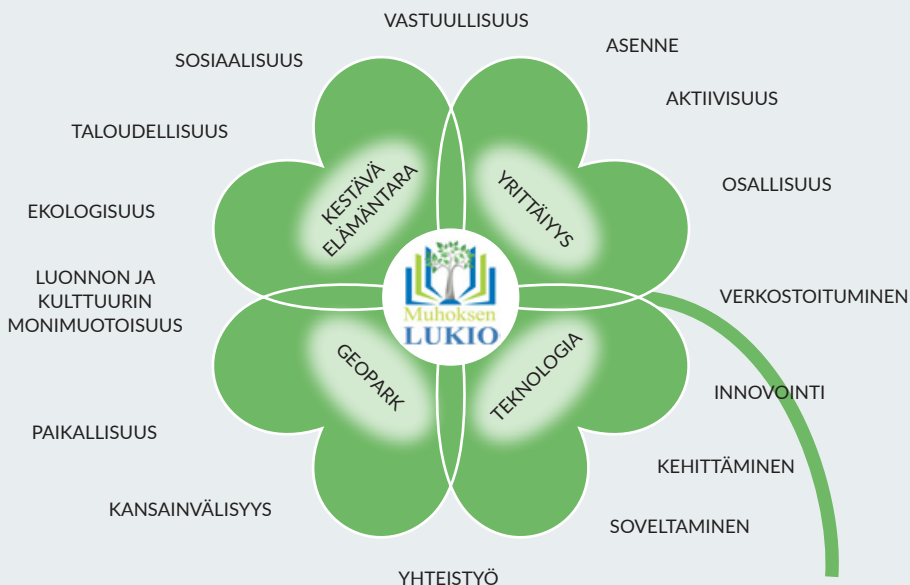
VASTUULLISUUS

ASENNE

SOSIAALISUUS

AKTIIVISUUS

TALOUDELLISUUS

KESTÄVÄ ELÄMÄNTARA

YRITTÄJYYS

OSALLISUUS

EKOLOGISUUS

LUONNON JA KULTTUURIN MONIMUOTOISUUS

Muhoksen LUKIO

VERKOSTOITUMINEN

GEOPARK

TEKNOLOGIA

INNOVOINTI

PAIKALLISUUS

KEHITTÄMINEN

KANSAINVÄLISYYS

SOVELTAMINEN

YHTEISTYÖ